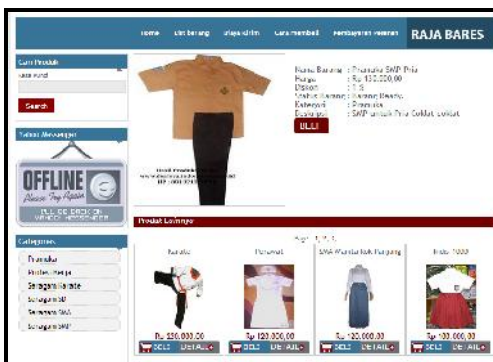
Home List barang Biaya kirim Cara membeli Pembayaran rekening RAJA BARES

Cari Produk
Kata Kunci
Search

Yahoo! Messenger

OFFLINE
Please Try Again
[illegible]

Categories
Pramuka
Pakaian Perawat
Seragam Karate
Seragam SD
Seragam SMA
Seragam SMP

Nama Barang : Pramuka SMP Pria
Harga : Rp 130.000,00
Diskon : 1 %
Status Barang : Barang Ready
Kategori : Pramuka
Deskripsi : SMP untuk Pria Coklat Coklat
BELI

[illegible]

Produk Lainnya

Page 1 2 3

Karate
Rp 350.000,00
BELI DETAIL»

Perawat
Rp 120.000,00
BELI DETAIL»

SMA Wanita Rok Panjang
Rp 120.000,00
BELI DETAIL»

Rok SD
Rp 100.000,00
BELI DETAIL»